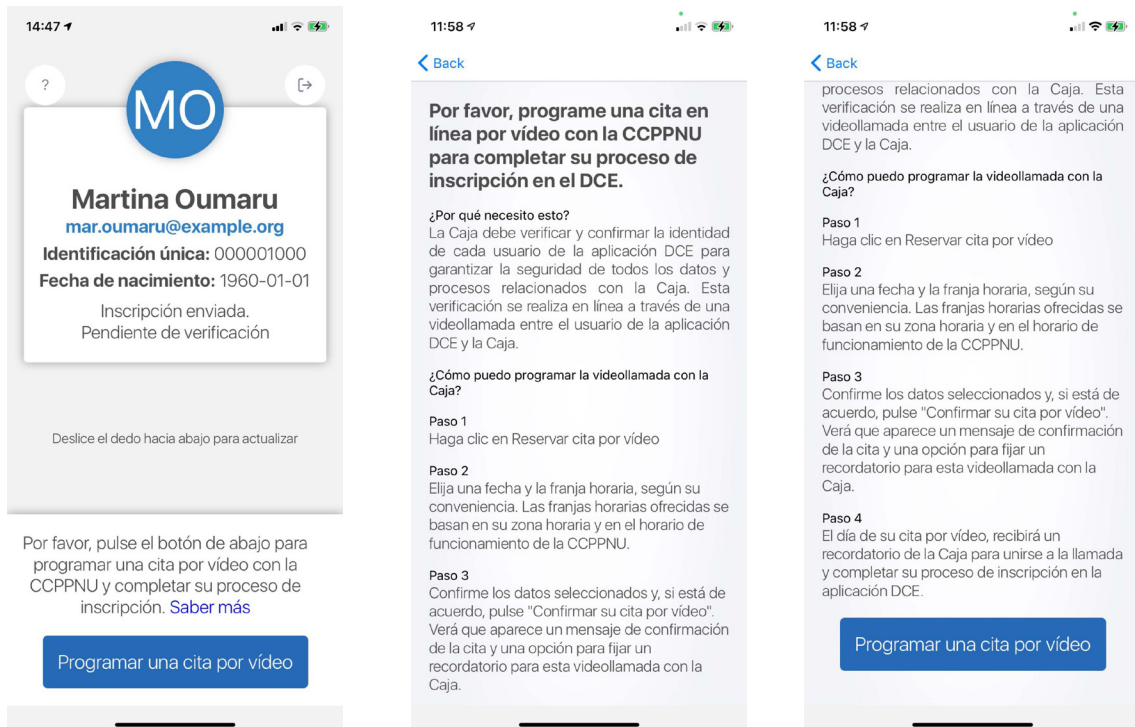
14:47

?

MO

Martina Oumaru
mar.oumaru@example.org
Identificación única: 000001000
Fecha de nacimiento: 1960-01-01
Inscripción enviada.
Pendiente de verificación

Deslice el dedo hacia abajo para actualizar

Por favor, pulse el botón de abajo para programar una cita por vídeo con la CCPPNU y completar su proceso de inscripción. Saber más

Programar una cita por vídeo

11:58

Back

Por favor, programe una cita en línea por vídeo con la CCPPNU para completar su proceso de inscripción en el DCE.

¿Por qué necesito esto?
La Caja debe verificar y confirmar la identidad de cada usuario de la aplicación DCE para garantizar la seguridad de todos los datos y procesos relacionados con la Caja. Esta verificación se realiza en línea a través de una videollamada entre el usuario de la aplicación DCE y la Caja.

¿Cómo puedo programar la videollamada con la Caja?

Paso 1
Haga clic en Reservar cita por vídeo

Paso 2
Elija una fecha y la franja horaria, según su conveniencia. Las franjas horarias ofrecidas se basan en su zona horaria y en el horario de funcionamiento de la CCPPNU.

Paso 3
Confirme los datos seleccionados y, si está de acuerdo, pulse "Confirmar su cita por vídeo". Verá que aparece un mensaje de confirmación de la cita y una opción para fijar un recordatorio para esta videollamada con la Caja.

11:58

Back

procesos relacionados con la Caja. Esta verificación se realiza en línea a través de una videollamada entre el usuario de la aplicación DCE y la Caja.

¿Cómo puedo programar la videollamada con la Caja?

Paso 1
Haga clic en Reservar cita por vídeo

Paso 2
Elija una fecha y la franja horaria, según su conveniencia. Las franjas horarias ofrecidas se basan en su zona horaria y en el horario de funcionamiento de la CCPPNU.

Paso 3
Confirme los datos seleccionados y, si está de acuerdo, pulse "Confirmar su cita por vídeo". Verá que aparece un mensaje de confirmación de la cita y una opción para fijar un recordatorio para esta videollamada con la Caja.

Paso 4
El día de su cita por vídeo, recibirá un recordatorio de la Caja para unirse a la llamada y completar su proceso de inscripción en la aplicación DCE.

Programar una cita por vídeo